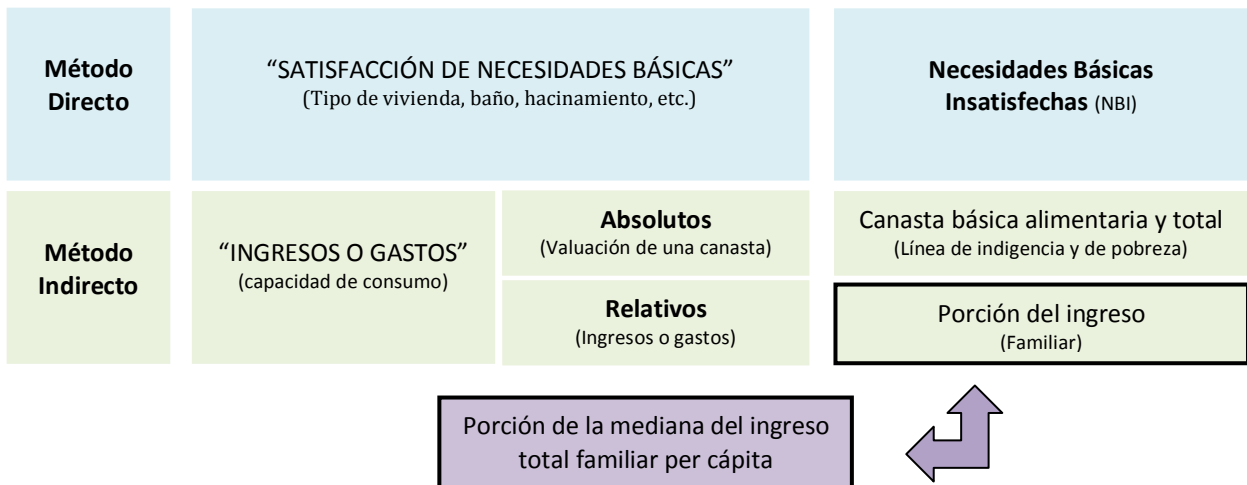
Método Directo

“SATISFACCIÓN DE NECESIDADES BÁSICAS”
(Tipo de vivienda, baño, hacinamiento, etc.)

Necesidades Básicas Insatisfechas (NBI)

Método Indirecto

“INGRESOS O GASTOS”
(capacidad de consumo)

Absolutos
(Valuación de una canasta)

Canasta básica alimentaria y total
(Línea de indigencia y de pobreza)

Relativos
(Ingresos o gastos)

Porción del ingreso
(Familiar)

Porción de la mediana del ingreso total familiar per cápita